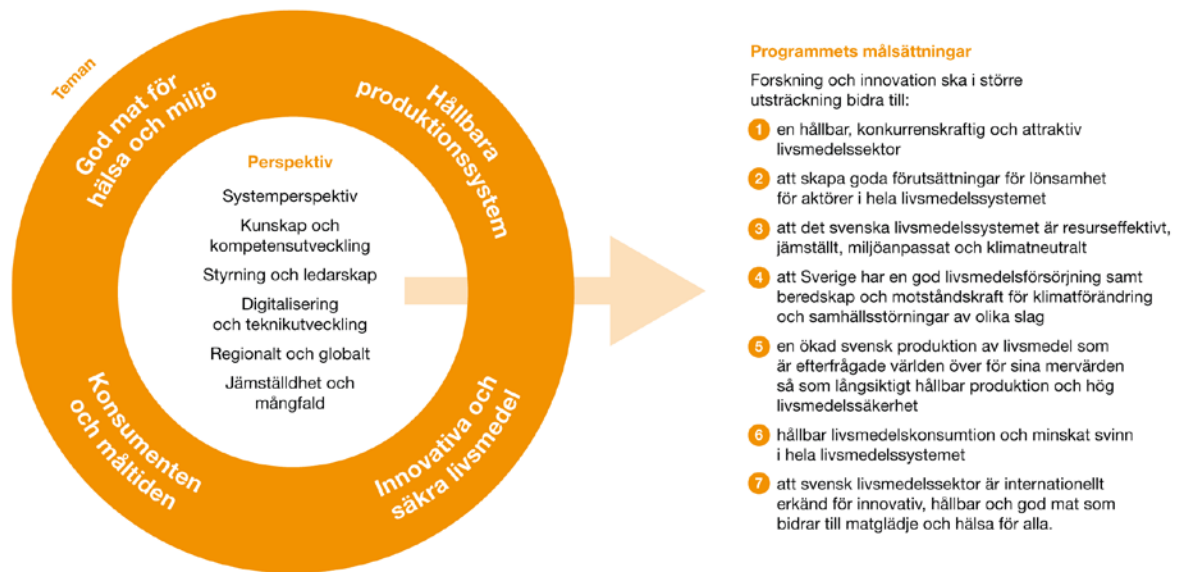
Teman

God mat för hälsa och miljö

Hållbara produktionssystem

Konsumenten och måltiden

Innovativa och säkra livsmedel

Perspektiv

Systemperspektiv

Kunskap och kompetensutveckling

Styrning och ledarskap

Digitalisering och teknikutveckling

Regionalt och globalt

Jämställdhet och mångfald

Programmets målsättningar

Forskning och innovation ska i större utsträckning bidra till:

1 en hållbar, konkurrenskraftig och attraktiv livsmedelssektor

2 att skapa goda förutsättningar för lönsamhet för aktörer i hela livsmedelssystemet

3 att det svenska livsmedelssystemet är resurseffektivt, jämställt, miljöanpassat och klimatneutralt

4 att Sverige har en god livsmedelsförsörjning samt beredskap och motståndskraft för klimatförändring och samhällsstörningar av olika slag

5 en ökad svensk produktion av livsmedel som är efterfrågade världen över för sina mervärden så som långsiktigt hållbar produktion och hög livsmedelssäkerhet

6 hållbar livsmedelskonsumtion och minskat svinn i hela livsmedelssystemet

7 att svensk livsmedelssektor är internationellt erkänd för innovativ, hållbar och god mat som bidrar till matglädje och hälsa för alla.